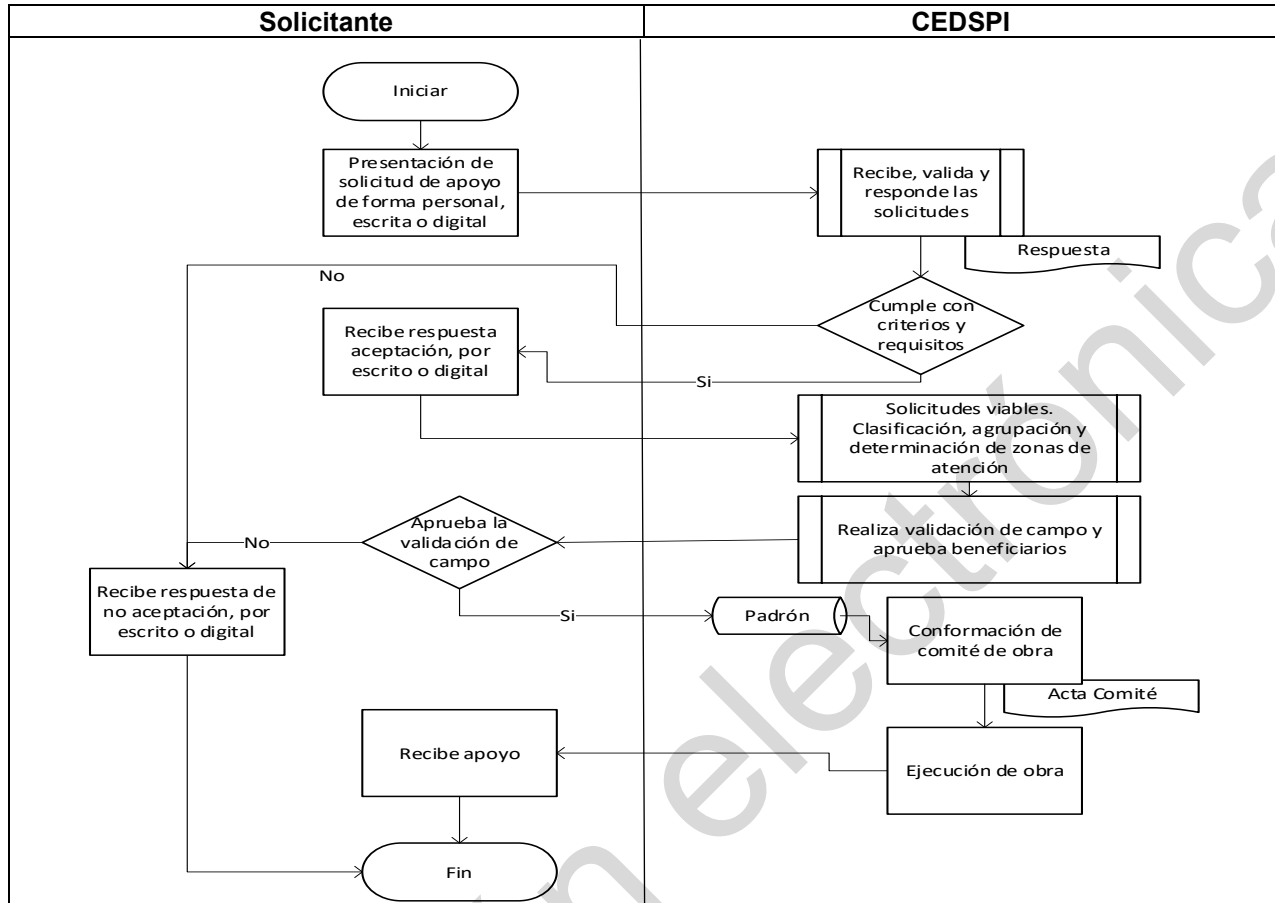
| Solicitante | CEDSPI |
|---|---|

Iniciar

Presentación de solicitud de apoyo de forma personal, escrita o digital

Recibe, valida y responde las solicitudes

Respuesta

No

Cumple con criterios y requisitos

Recibe respuesta aceptación, por escrito o digital

Si

Solicitudes viables. Clasificación, agrupación y determinación de zonas de atención

Aprueba la validación de campo

No

Realiza validación de campo y aprueba beneficiarios

Recibe respuesta de no aceptación, por escrito o digital

Si

Padrón

Conformación de comité de obra

Acta Comité

Recibe apoyo

Ejecución de obra

Fin

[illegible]electrónica